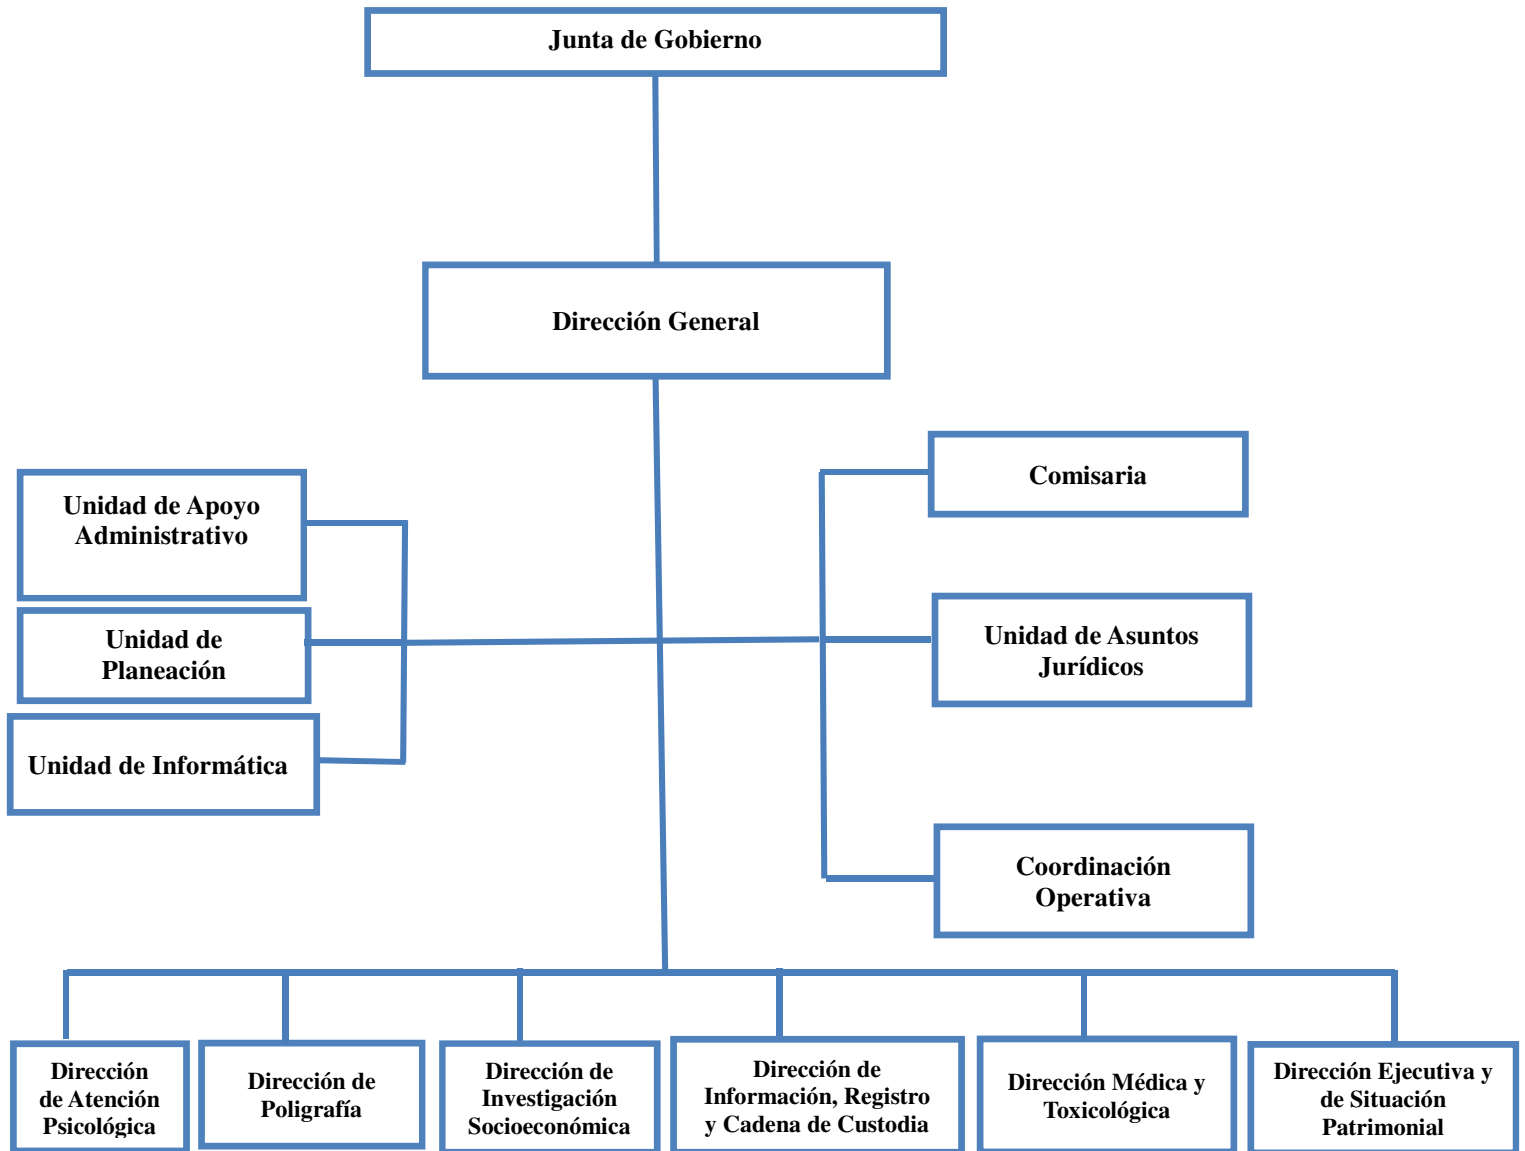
Junta de Gobierno

Dirección General

Unidad de Apoyo Administrativo

Unidad de Planeación

Unidad de Informática

Comisaria

Unidad de Asuntos Jurídicos

Coordinación Operativa

Dirección de Atención Psicológica

Dirección de Poligrafía

Dirección de Investigación Socioeconómica

Dirección de Información, Registro y Cadena de Custodia

Dirección Médica y Toxicológica

Dirección Ejecutiva y de Situación Patrimonial